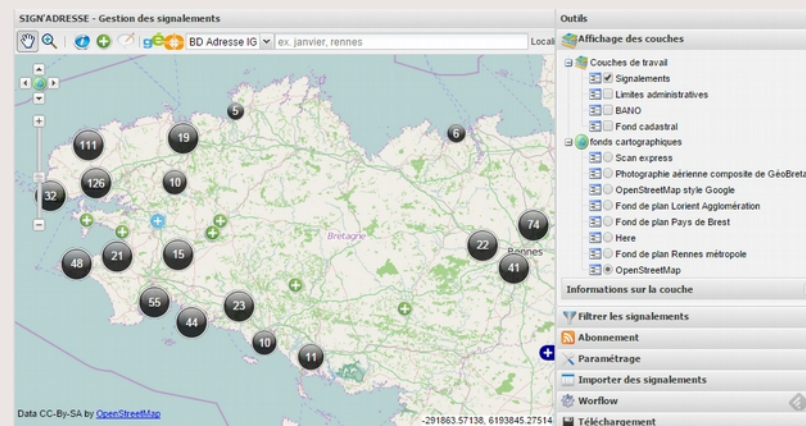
SIGN'ADRESSE - Gestion des signalements

BD Adresse IG ex. janvier, rennes Locali

5
111
19
6
126
10
32
74
Bretagne
22
Rennes
48
21
15
41
55
23
44
10
11

Data CC-By-SA by OpenStreetMap
-291863.57138, 6193845.27514

Outils
Affichage des couches
Couches de travail
Signalements
Limites administratives
BANO
Fond cadastral
fonds cartographiques
Scan express
Photographie aérienne composite de GéoBreta
OpenStreetMap style Google
Fond de plan Lorient Agglomération
Fond de plan Pays de Brest
Here
Fond de plan Rennes métropole
OpenStreetMap
Informations sur la couche
Filtrer les signalements
Abonnement
Paramétrage
Importer des signalements
Worflow
Téléchargement